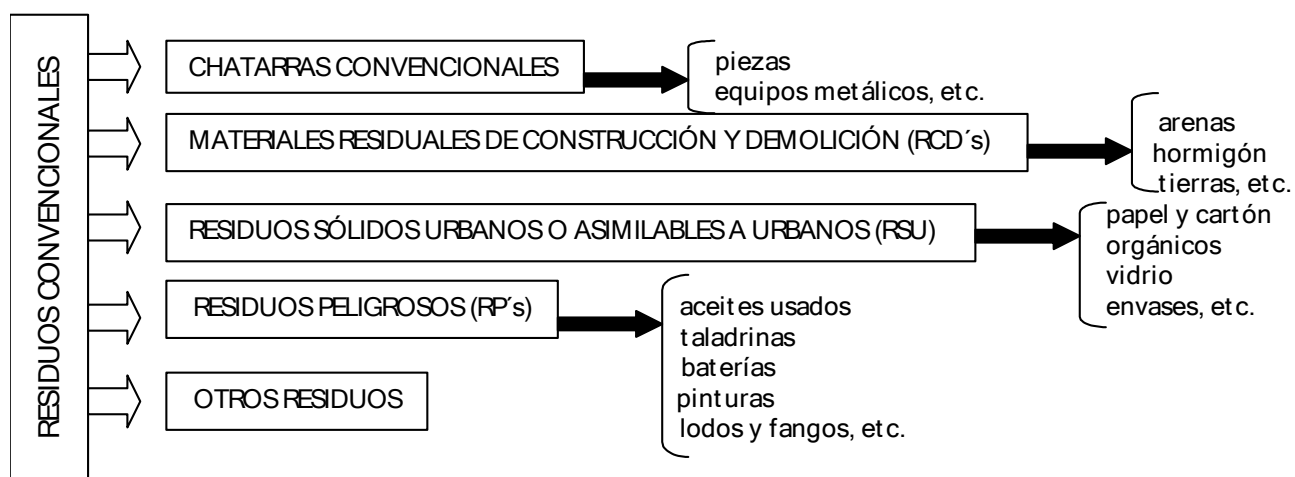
RESIDUOS CONVENCIONALES

CHATARRAS CONVENCIONALES

piezas
equipos metálicos, etc.

MATERIALES RESIDUALES DE CONSTRUCCIÓN Y DEMOLICIÓN (RCD´s)

arenas
hormigón
tierras, etc.

RESIDUOS SÓLIDOS URBANOS O ASIMILABLES A URBANOS (RSU)

papel y cartón
orgánicos
vidrio
envases, etc.

RESIDUOS PELIGROSOS (RP's)

aceites usados
taladrinas
baterías
pinturas
lodos y fangos, etc.

OTROS RESIDUOS